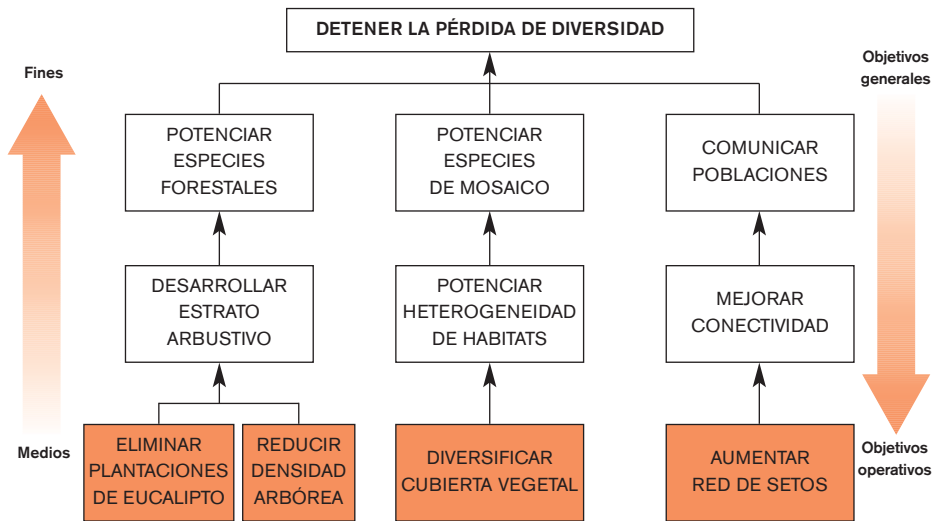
DETENER LA PÉRDIDA DE DIVERSIDAD

Fines

Objetivos generales

POTENCIAR ESPECIES FORESTALES

POTENCIAR ESPECIES DE MOSAICO

COMUNICAR POBLACIONES

DESARROLLAR ESTRATO ARBUSTIVO

POTENCIAR HETEROGENEIDAD DE HABITATS

MEJORAR CONECTIVIDAD

Medios

ELIMINAR PLANTACIONES DE EUCALIPTO

REDUCIR DENSIDAD ARBÓREA

DIVERSIFICAR CUBIERTA VEGETAL

AUMENTAR RED DE SETOS

Objetivos operativos